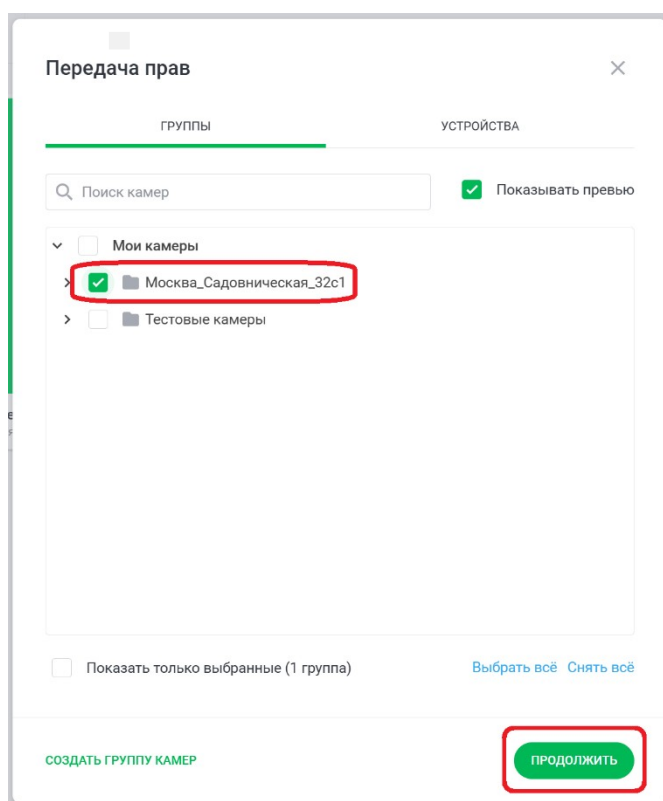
Передача прав

ГРУППЫ

УСТРОЙСТВА

Поиск камер

Показывать превью

Мои камеры

Москва_Садовническая_32с1

Тестовые камеры

Показать только выбранные (1 группа)

Выбрать всё Снять всё

СОЗДАТЬ ГРУППУ КАМЕР

ПРОДОЛЖИТЬ